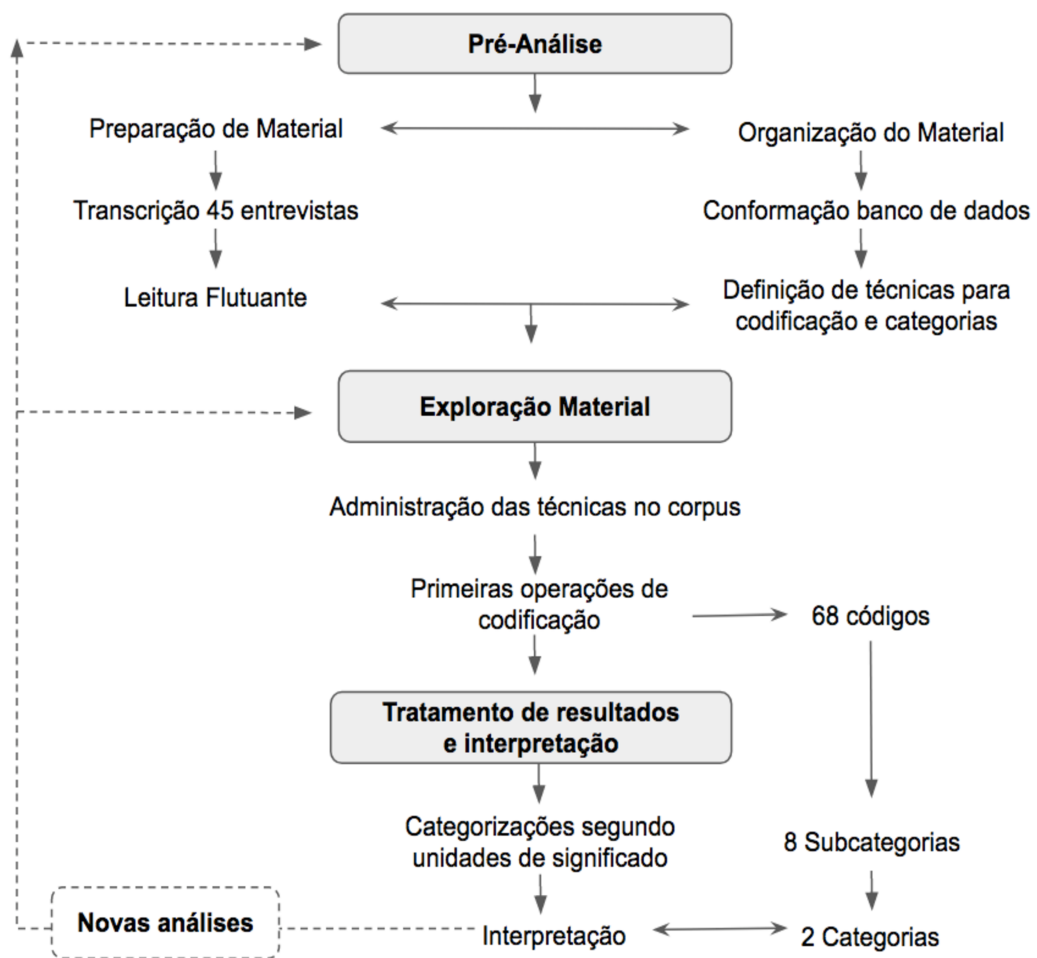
**Pré-Análise**

Preparação de Material

Organização do Material

Transcrição 45 entrevistas

Conformação banco de dados

Leitura Flutuante

Definição de técnicas para codificação e categorias

**Exploração Material**

Administração das técnicas no corpus

Primeiras operações de codificação

68 códigos

**Tratamento de resultados e interpretação**

Categorizações segundo unidades de significado

8 Subcategorias

**Novas análises**

Interpretação

2 Categorias